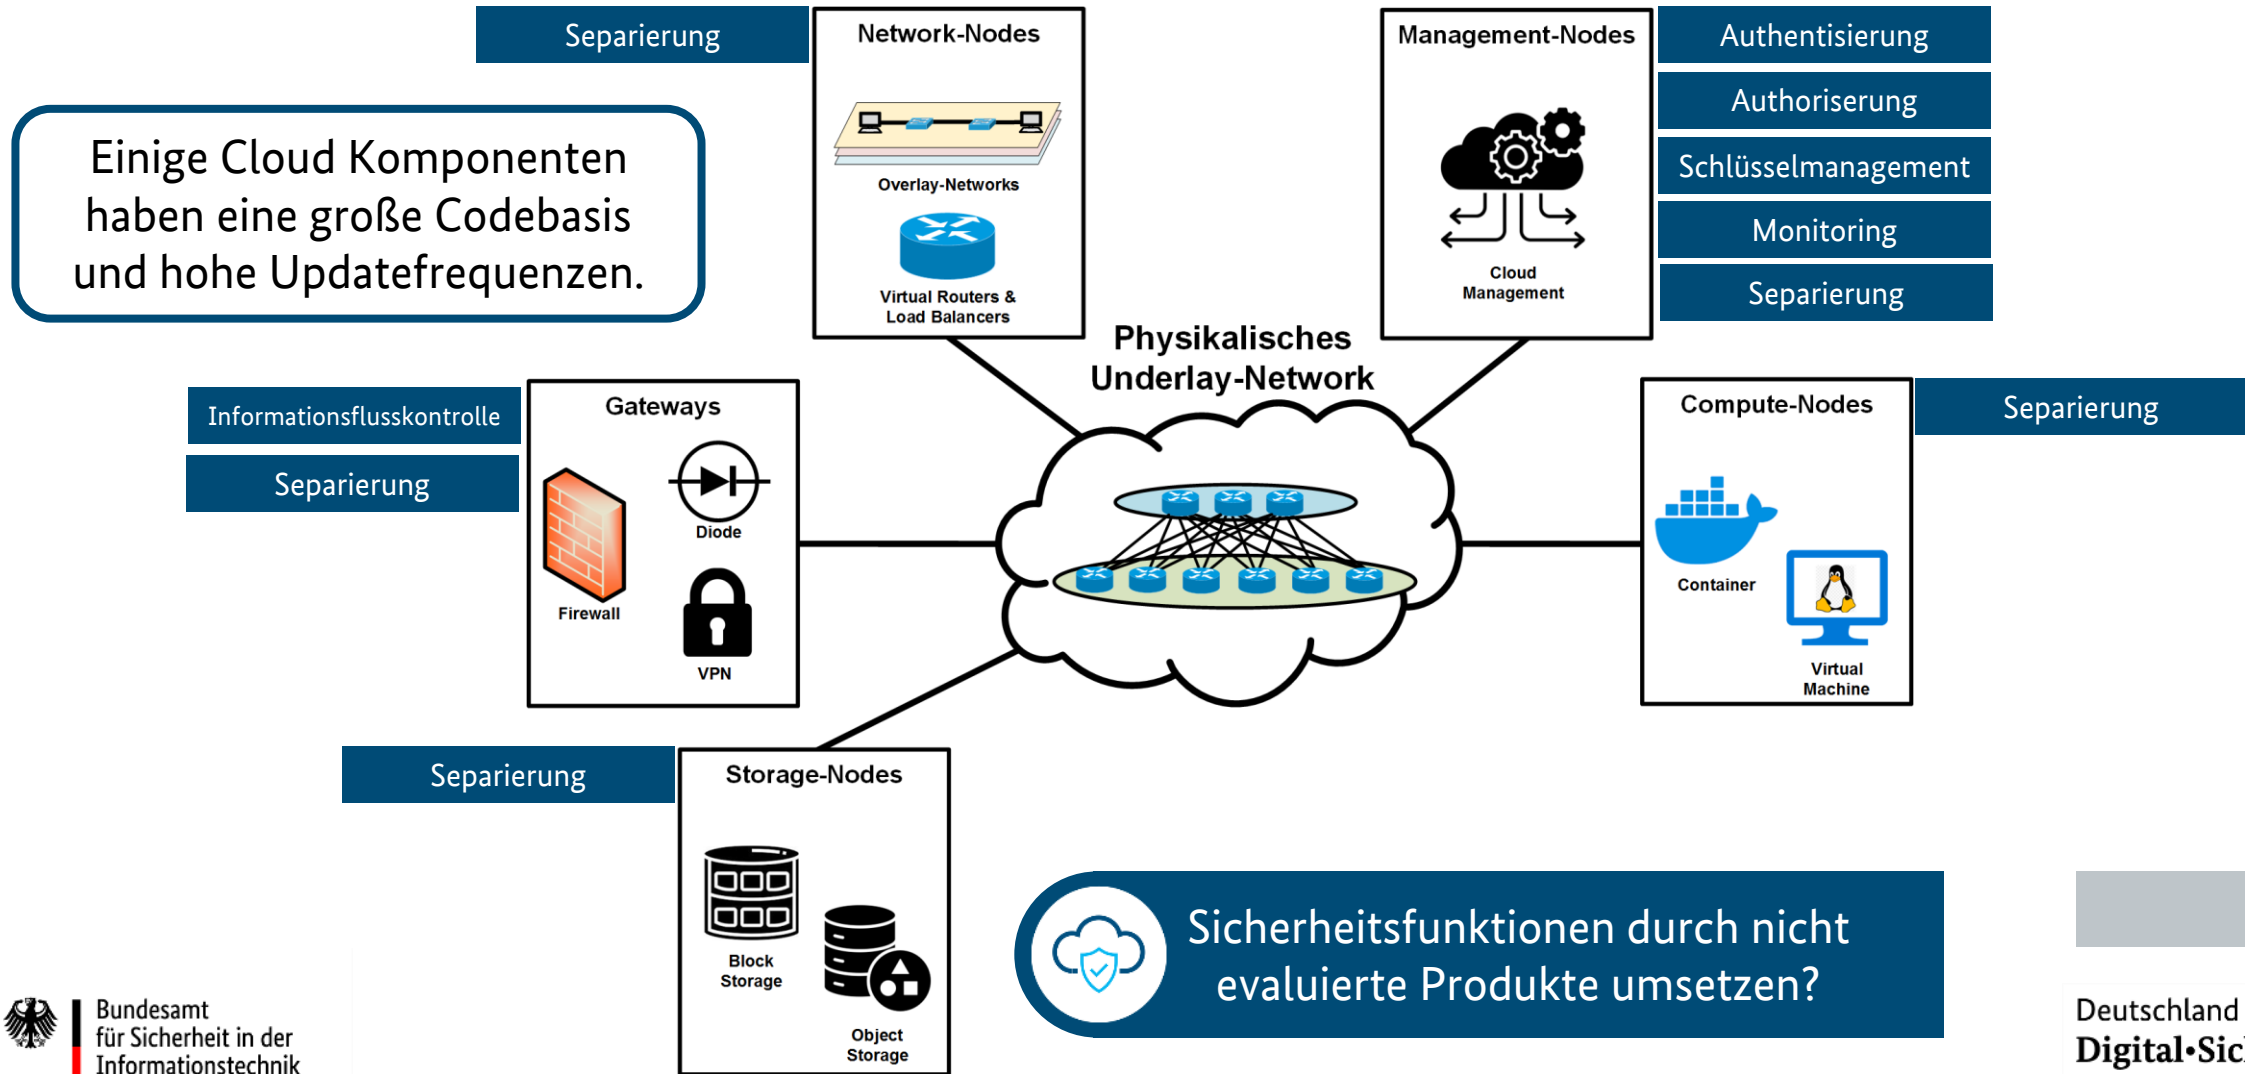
Separierung

Network-Nodes

Overlay-Networks

Virtual Routers & Load Balancers

Management-Nodes

Cloud Management

Authentisierung

Authorisierung

Schlüsselmanagement

Monitoring

Separierung

Einige Cloud Komponenten haben eine große Codebasis und hohe Updatefrequenzen.

Physikalisches Underlay-Network

Informationsflusskontrolle

Separierung

Gateways

Diode

Firewall

VPN

Compute-Nodes

Separierung

Container

Virtual Machine

Separierung

Storage-Nodes

Block Storage

Object Storage

Sicherheitsfunktionen durch nicht evaluierte Produkte umsetzen?

Bundesamt für Sicherheit in der Informationstechnik

Deutschland Digital•Sic